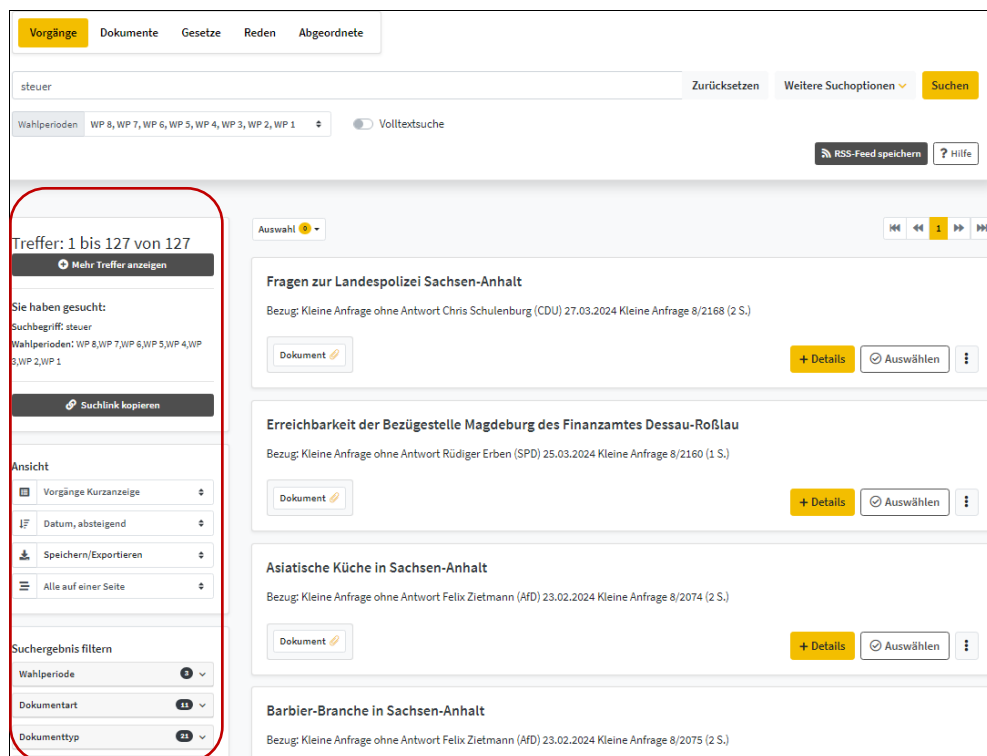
Vorgänge Dokumente Gesetze Reden Abgeordnete

steuer

Zurücksetzen

Weitere Suchoptionen

Suchen

Wahlperioden WP 8, WP 7, WP 6, WP 5, WP 4, WP 3, WP 2, WP 1

Volltextsuche

RSS-Feed speichern

? Hilfe

Treffer: 1 bis 127 von 127

Mehr Treffer anzeigen

Sie haben gesucht:
Suchbegriff: steuer
Wahlperioden: WP 8,WP 7,WP 6,WP 5,WP 4,WP 3,WP 2,WP 1

Suchlink kopieren

Ansicht

Vorgänge Kurzanzeige

Datum, absteigend

Speichern/Exportieren

Alle auf einer Seite

Suchergebnis filtern

Wahlperiode 3

Dokumentart 11

Dokumenttyp 21

Auswahl 0

1

Fragen zur Landespolizei Sachsen-Anhalt

Bezug: Kleine Anfrage ohne Antwort Chris Schulenburg (CDU) 27.03.2024 Kleine Anfrage 8/2168 (2 S.)

Dokument

+ Details

Auswählen

Erreichbarkeit der Bezügestelle Magdeburg des Finanzamtes Dessau-Roßlau

Bezug: Kleine Anfrage ohne Antwort Rüdiger Erben (SPD) 25.03.2024 Kleine Anfrage 8/2160 (1 S.)

Dokument

+ Details

Auswählen

Asiatische Küche in Sachsen-Anhalt

Bezug: Kleine Anfrage ohne Antwort Felix Zietmann (AfD) 23.02.2024 Kleine Anfrage 8/2074 (2 S.)

Dokument

+ Details

Auswählen

Barbier-Branche in Sachsen-Anhalt

Bezug: Kleine Anfrage ohne Antwort Felix Zietmann (AfD) 23.02.2024 Kleine Anfrage 8/2075 (2 S.)